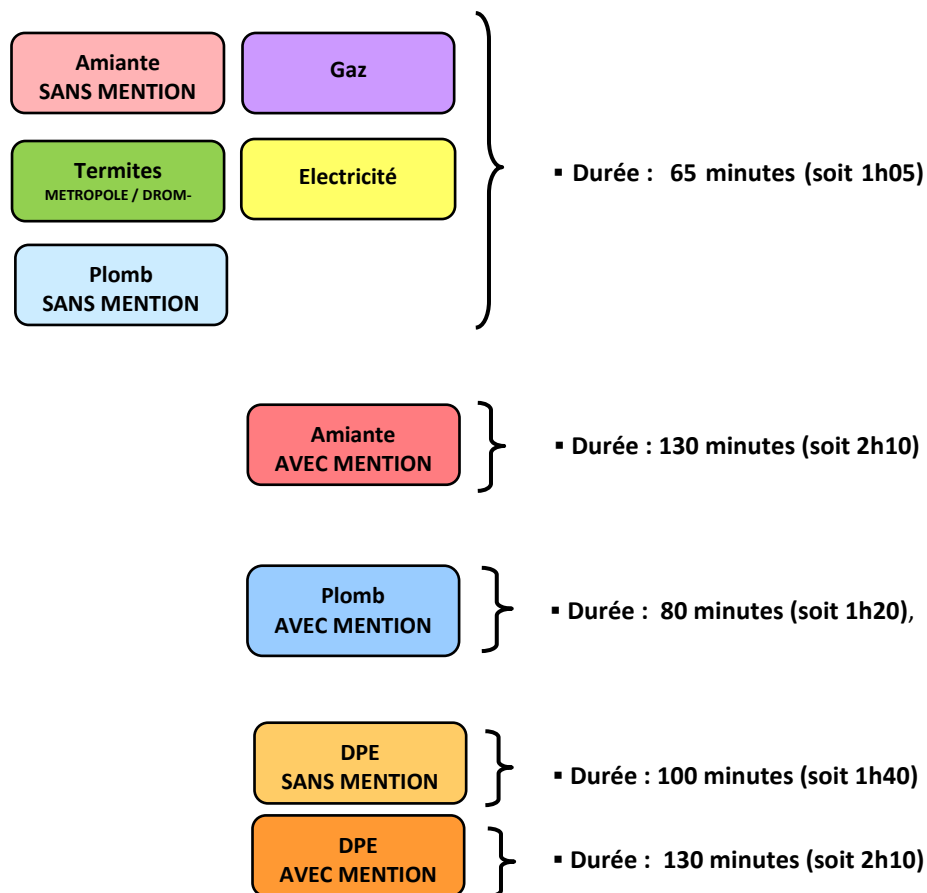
Amiante
SANS MENTION

Gaz

Termites
METROPOLE / DROM-

Electricité

Plomb
SANS MENTION

▪ Durée : 65 minutes (soit 1h05)

Amiante
AVEC MENTION

▪ Durée : 130 minutes (soit 2h10)

Plomb
AVEC MENTION

▪ Durée : 80 minutes (soit 1h20),

DPE
SANS MENTION

▪ Durée : 100 minutes (soit 1h40)

DPE
AVEC MENTION

▪ Durée : 130 minutes (soit 2h10)